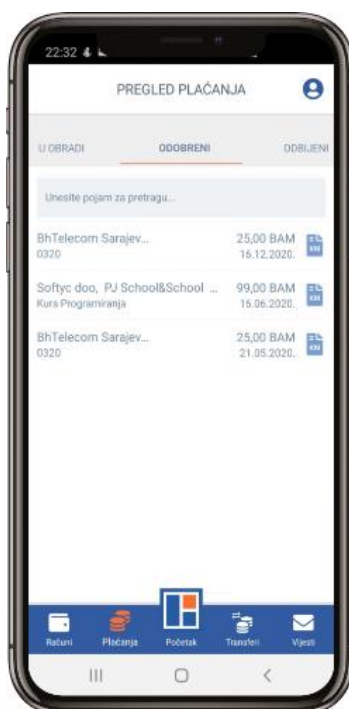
22:32

PREGLED PLAĆANJA

U OBRADI
ODOBRENI
ODBIJENI

Unesite pojam za pretragu...

BhTelecom Sarajev...
0320
25,00 BAM
16.12.2020.

Softyc doo, PJ School&School ...
Kurs Programiranja
99,00 BAM
15.06.2020.

BhTelecom Sarajev...
0320
25,00 BAM
21.05.2020.

Računi
Plaćanja
Početak
Transferi
Vijesti